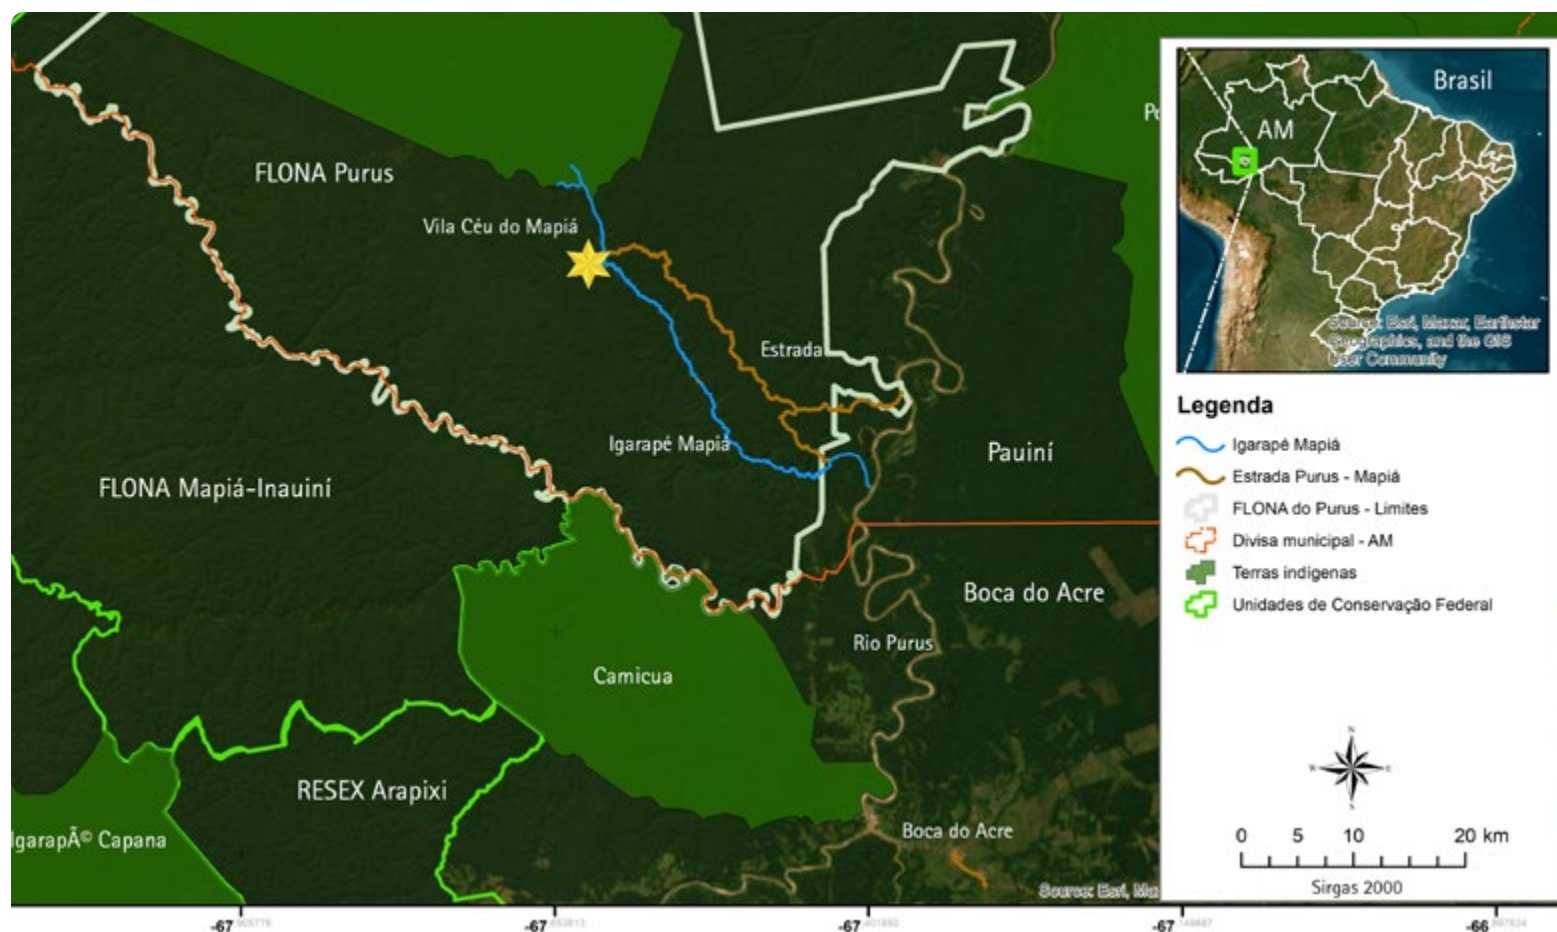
FLONA Purus

Vila Céu do Mapiá

Estrada

Igarapé Mapiá

Pauiní

FLONA Mapiá-Inauiní

Boca do Acre

Rio Purus

Camicua

RESEX Arapixi

IgarapÃ© Capana

Boca do Acre

Pa

Source: Esri, Ma

Brasil

AM

Source: Esri, Maxar, Earthstar Geographics, and the GIS User Community

Legenda

Igarapé Mapiá

Estrada Purus - Mapiá

FLONA do Purus - Limites

Divisa municipal - AM

Terras indígenas

Unidades de Conservação Federal

N

W

E

S

0 5 10 20 km

Sirgas 2000

-67 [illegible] -67 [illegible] -67 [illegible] -67 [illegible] -66 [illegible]